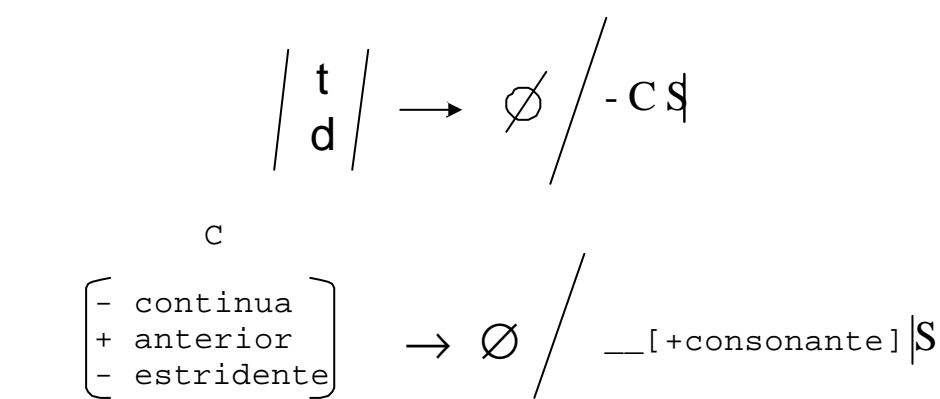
$\left/ \begin{matrix} t \\ d \end{matrix} \right/ \longrightarrow \varnothing \;/\; \text{- C S}|$

C

$\begin{bmatrix} \text{- continua} \\ \text{+ anterior} \\ \text{- estridente} \end{bmatrix} \rightarrow \varnothing \;/\; \text{\_\_[+consonante]} |S$